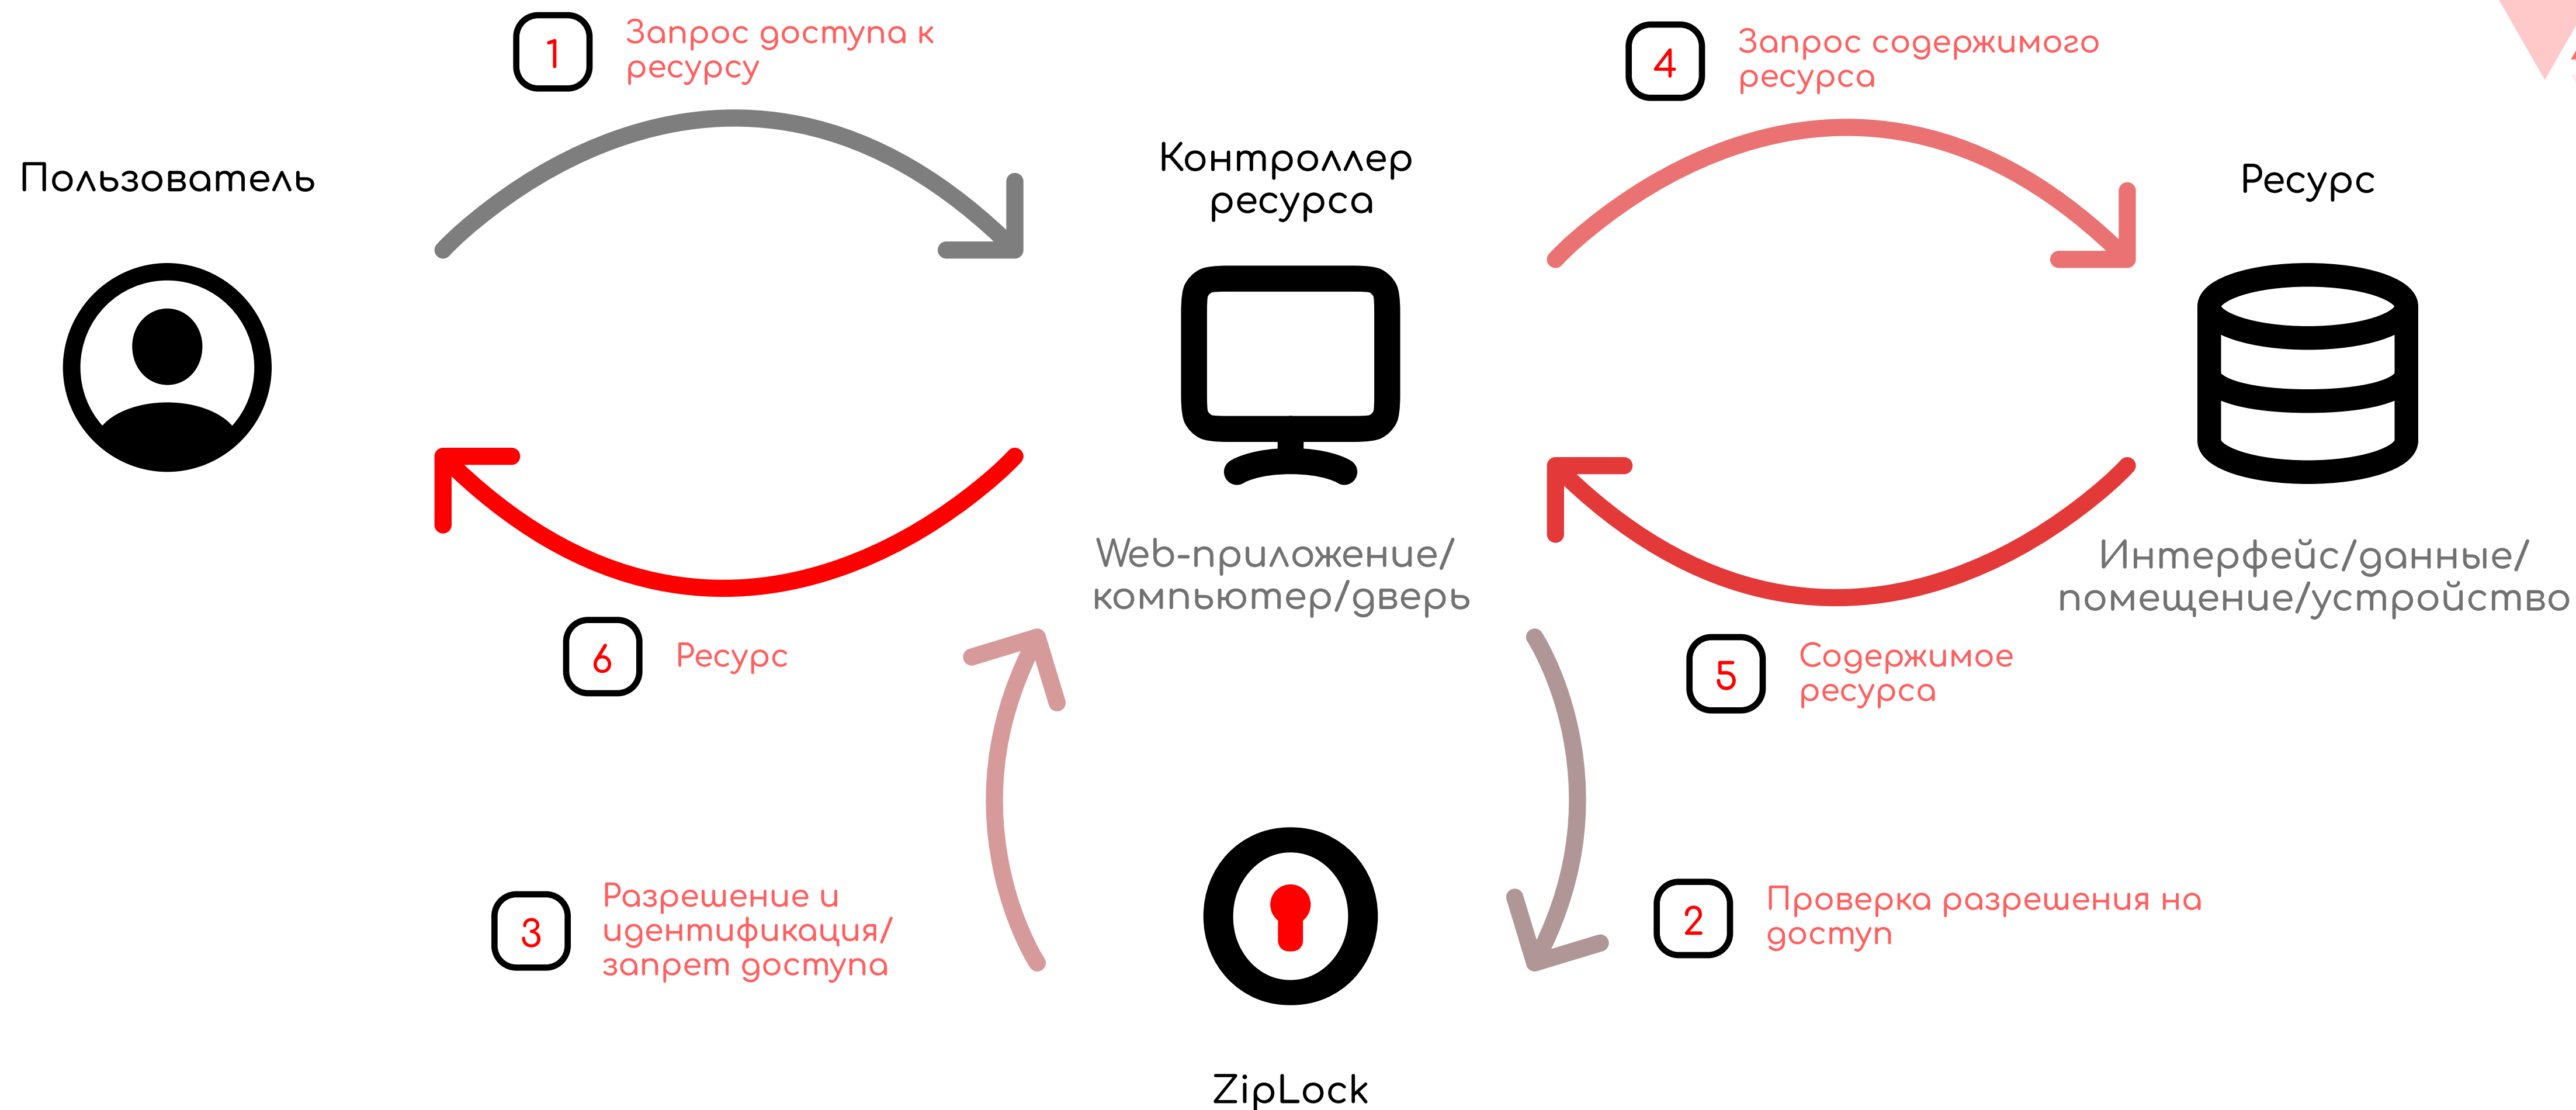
1 Запрос доступа к ресурсу

4 Запрос содержимого ресурса

Пользователь

Контроллер ресурса

Ресурс

Web-приложение/ компьютер/дверь

Интерфейс/данные/ помещение/устройство

6 Ресурс

5 Содержимое ресурса

3 Разрешение и идентификация/ запрет доступа

2 Проверка разрешения на доступ

ZipLock